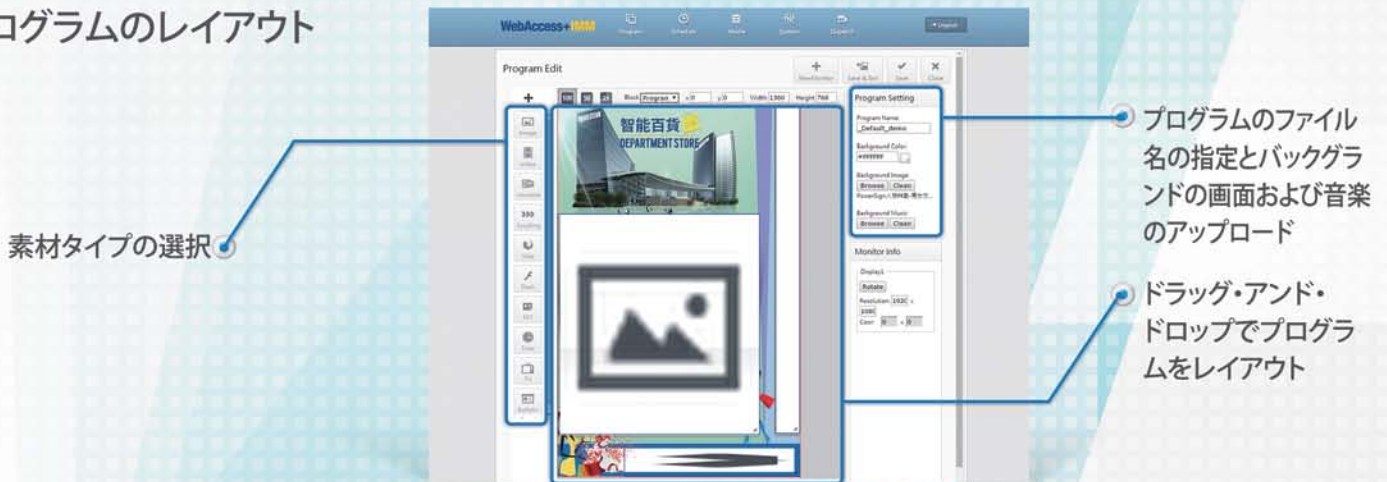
ログラムのレイアウト

WebAccess+IMM

Program Schedule Mobile System Dispatch

Logout

Program Edit

New Version Save & Exit Save Close

Block Program X 0 Y 0 Width 1360 Height 768

Image Video Slideshow Scrolling Time Flash SVG Clock Tb Bulletin

智能百貨 DEPARTMENT STORE

Program Setting

Program Name: _Default_demo

Background Color: #FFFFFF

Background Image: Browse Clean

Background Music: Browse Clean

Monitor Info

Display1 Rotate Resolution 1920 x 1080 Case 0 x 0

素材タイプの選択

プログラムのファイル名の指定とバックグランドの画面および音楽のアップロード

ドラッグ・アンド・ドロップでプログラムをレイアウト